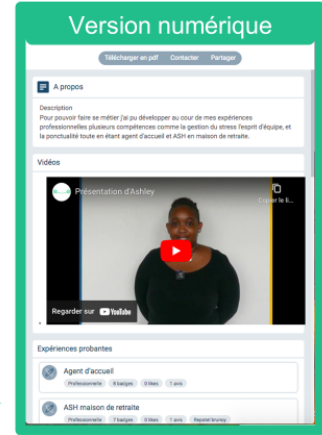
Version numérique

Télécharger en pdf Contacter Partager

A propos

Description
Pour pouvoir faire se métier j'ai pu développer au cour de mes expériences professionnelles plusieurs compétences comme la gestion du stress l'esprit d'équipe, et la ponctualité toute en étant agent d'accueil et ASH en maison de retraite.

Vidéos

Présentation d'Ashley

Copier le li...

Regarder sur YouTube

Expériences probantes

Agent d'accueil
Professionnelle 8 badges 0 likes 1 avis

ASH maison de retraite
Professionnelle 7 badges 0 likes 1 avis Repotel bruncy